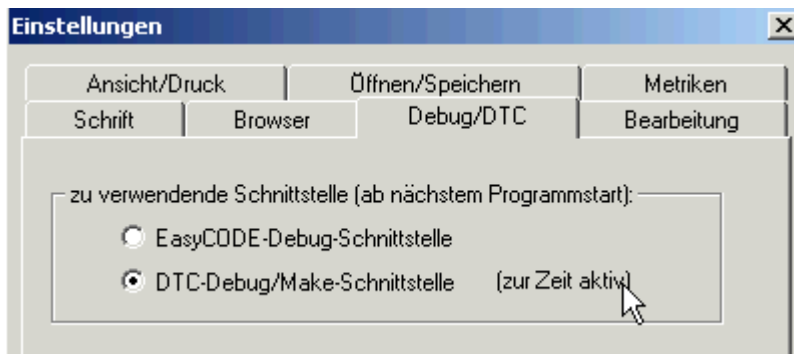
Einstellungen

Ansicht/Druck | Öffnen/Speichern | Metriken
Schrift | Browser | Debug/DTC | Bearbeitung

zu verwendende Schnittstelle (ab nächstem Programmstart):

EasyCODE-Debug-Schnittstelle

DTC-Debug/Make-Schnittstelle (zur Zeit aktiv)